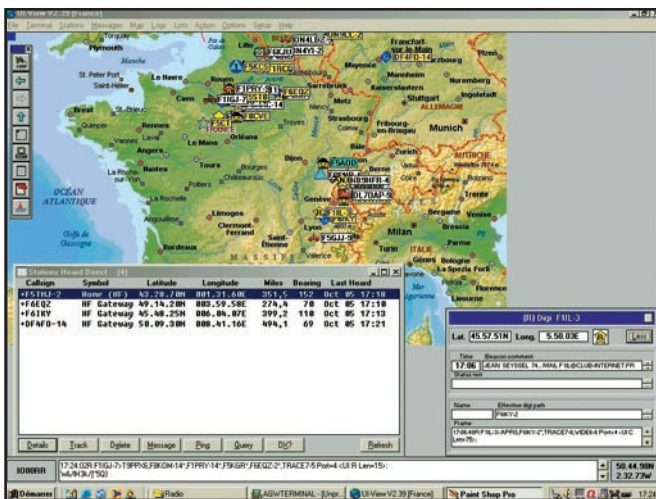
UI-View V2.39 [France]

File Terminal Stations Messages Map Logs Lists Action Options Setup Help

Torquay
Plymouth
Lille
ON4LDZ
Frankfurt am Main
DF4FO-14
Manche
Mayence
St Peter Port
Le Havre
Mannheim
Nuremberg
Saint-Helier
Kaiserslautern
Caen
Metz
Stuttgart
Ingolstadt
Brest
ALLEMAGNE
Quimper
Rennes
Strasbourg
Fribourg-en-Brisgau
Munich
Le Mans
Orléans
Angers
Nantes
Tours
Dijon
Bâle
Berne
AUTRICHE
La Roche-sur-Yon
Poitiers
Genève
Lausanne
Trente
La Rochelle
OCÉAN ATLANTIQUE
Limoges
Clermont-Ferrand
Lyon
Bergame
Brescia
Vérone
Venise
Golfe de Gascogne
Bordeaux
Saint Etienne
Turin
Milan
ITALIE
Gênes
Bologne
La Spezia
Florence
Grenoble
MASSIF

Stations Heard Direct [4]

| Callsign | Symbol | Latitude | Longitude | Miles | Bearing | Last Heard |
|---|---|---|---|---|---|---|
| +F5IHJ-2 | None (HF) | 43.29.70N | 001.31.60E | 351.5 | 152 | Oct 05 17:18 |
| +F6EQZ | HF Gateway | 49.14.20N | 003.59.50E | 274.4 | 70 | Oct 05 17:18 |
| +F6IKY | HF Gateway | 45.48.25N | 006.04.07E | 399.2 | 118 | Oct 05 17:13 |
| +DF4FO-14 | HF Gateway | 50.09.30N | 008.41.16E | 494.1 | 69 | Oct 05 17:21 |

Details Track Delete Message Ping Query DX?
Refresh

(R) Digi F1IL-3
Lat 45.57.51N Long 5.50.03E
Less
Time Beacon comment
17:06 JEAN SEYSSEL 74...MAIL F1IL@CLUB-INTERNET.FR
Status text
Name Effective digi path
F6IKY-2
Frame
10:06:49R:F1IL-3>APRS,F6IKY-2*,TRACE7-4,WIDE4-4 Port=4 <UI C Len=75>:

IO88RR
17:24:02R F1IGJ-7>T8PPXS,F8KDM-14*,F1PRY-14*,F5KGR*,F6EQZ-2*,TRACE7-5 Port=4 <UI R Len=15>:
'w&#k3k/]"5Q}
50.44.59N
2.32.73W

Démarrer
Radio
AGWTERMINAL - [Unpr...
UI-View V2.39 [France]
Paint Shop Pro
17:2